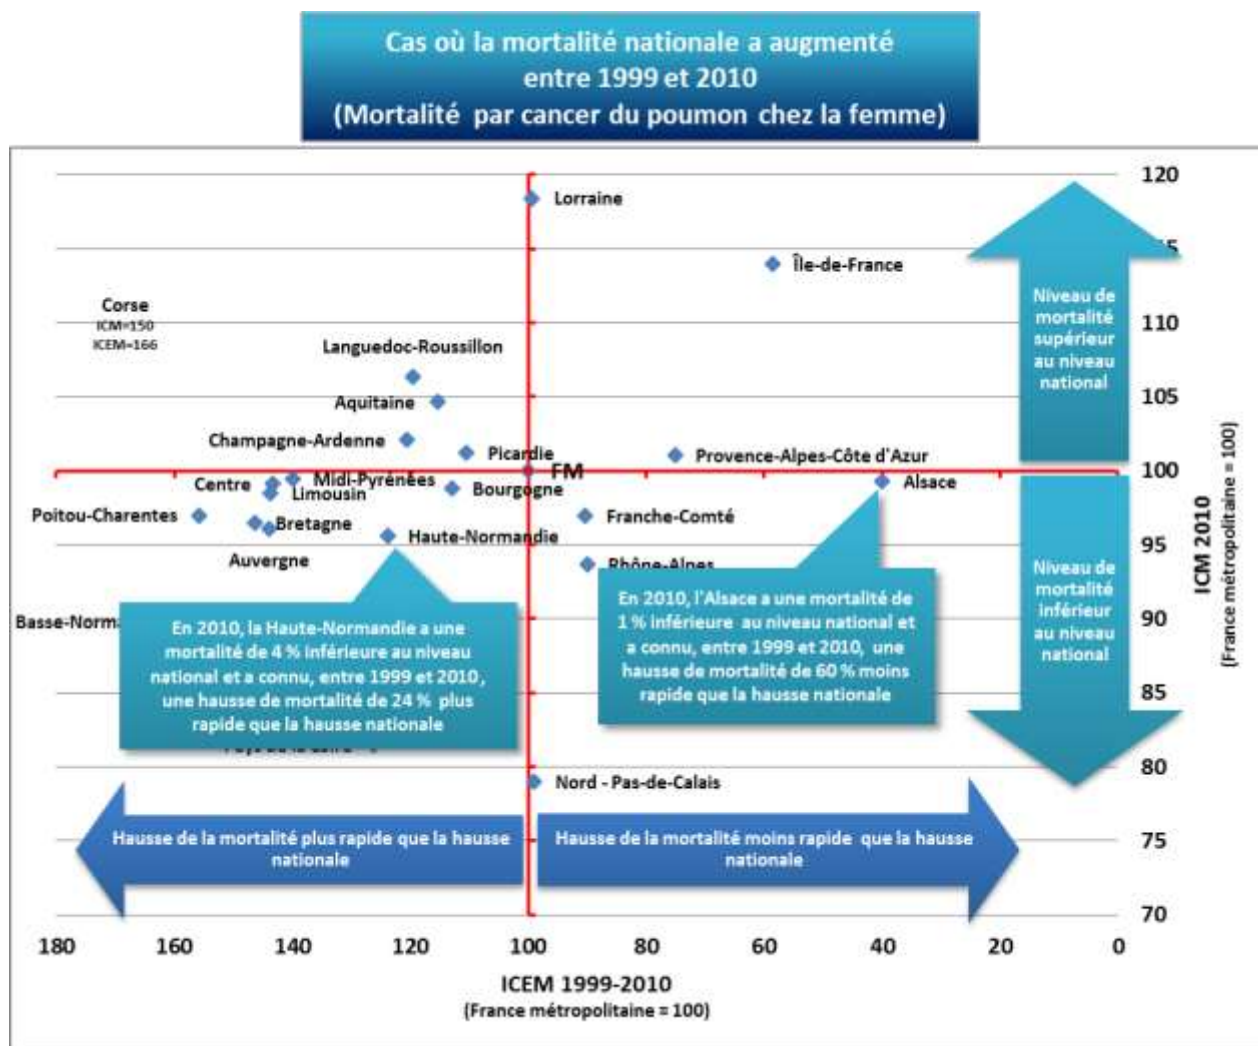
Cas où la mortalité nationale a augmenté entre 1999 et 2010 (Mortalité par cancer du poumon chez la femme)

120
115
110
105
100
95
90
85
80
75
70

Lorraine
Île-de-France
Corse
ICM=150
ICEM=166
Languedoc-Roussillon
Aquitaine
Champagne-Ardenne
Picardie
FM
Provence-Alpes-Côte d'Azur
Centre
Midi-Pyrénées
Limousin
Bourgogne
Alsace
Poitou-Charentes
Bretagne
Franche-Comté
Haute-Normandie
Auvergne
Rhône-Alpes
Basse-Norm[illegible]
Nord - Pas-de-Calais

Niveau de mortalité supérieur au niveau national

Niveau de mortalité inférieur au niveau national

En 2010, la Haute-Normandie a une mortalité de 4 % inférieure au niveau national et a connu, entre 1999 et 2010, une hausse de mortalité de 24 % plus rapide que la hausse nationale

En 2010, l'Alsace a une mortalité de 1 % inférieure au niveau national et a connu, entre 1999 et 2010, une hausse de mortalité de 60 % moins rapide que la hausse nationale

Hausse de la mortalité plus rapide que la hausse nationale

Hausse de la mortalité moins rapide que la hausse nationale

ICM 2010
(France métropolitaine = 100)

180 160 140 120 100 80 60 40 20 0

ICEM 1999-2010
(France métropolitaine = 100)